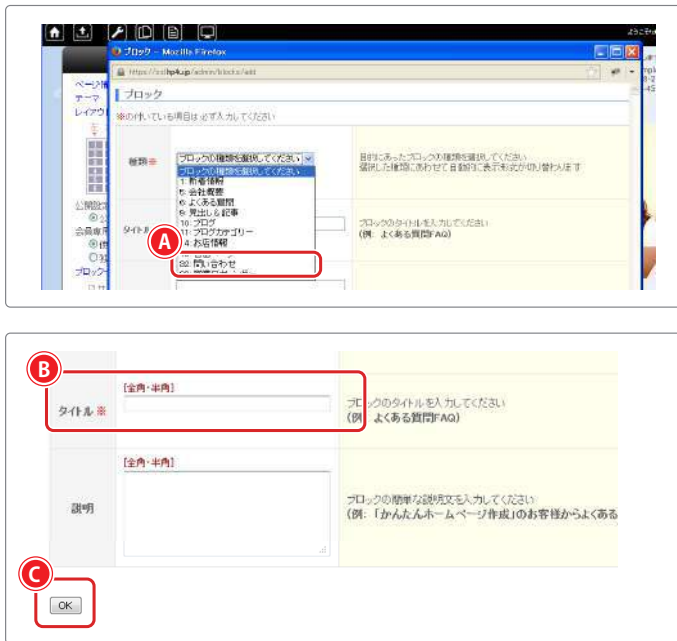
ようこそ

ブロック – Mozilla Firefox

https://ssl.hp4u.jp/admin/blocks/add

ブロック

※の付いている項目は必ず入力してください

ページ情報
テーマ
レイアウト

種類※

ブロックの種類を選択してください

ブロックの種類を選択してください
1: 新着情報
5: 会社概要
6: よくある質問
9: 見出し＆記事
10: ブログ
11: ブログカテゴリー
4: お店情報
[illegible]
20: 問い合わせ
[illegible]

目的にあったブロックの種類を選択してください
選択した種類に合わせて自動的に表示形式が切り替わります

タイトル

ブロックのタイトルを入力してください
(例: よくある質問FAQ)

公開設定
会員専用
ブロック

A

B

【全角・半角】

タイトル ※

ブロックのタイトルを入力してください
(例: よくある質問FAQ)

【全角・半角】

説明

ブロックの簡単な説明文を入力してください
(例:「かんたんホームページ作成」のお客様からよくある

C

OK